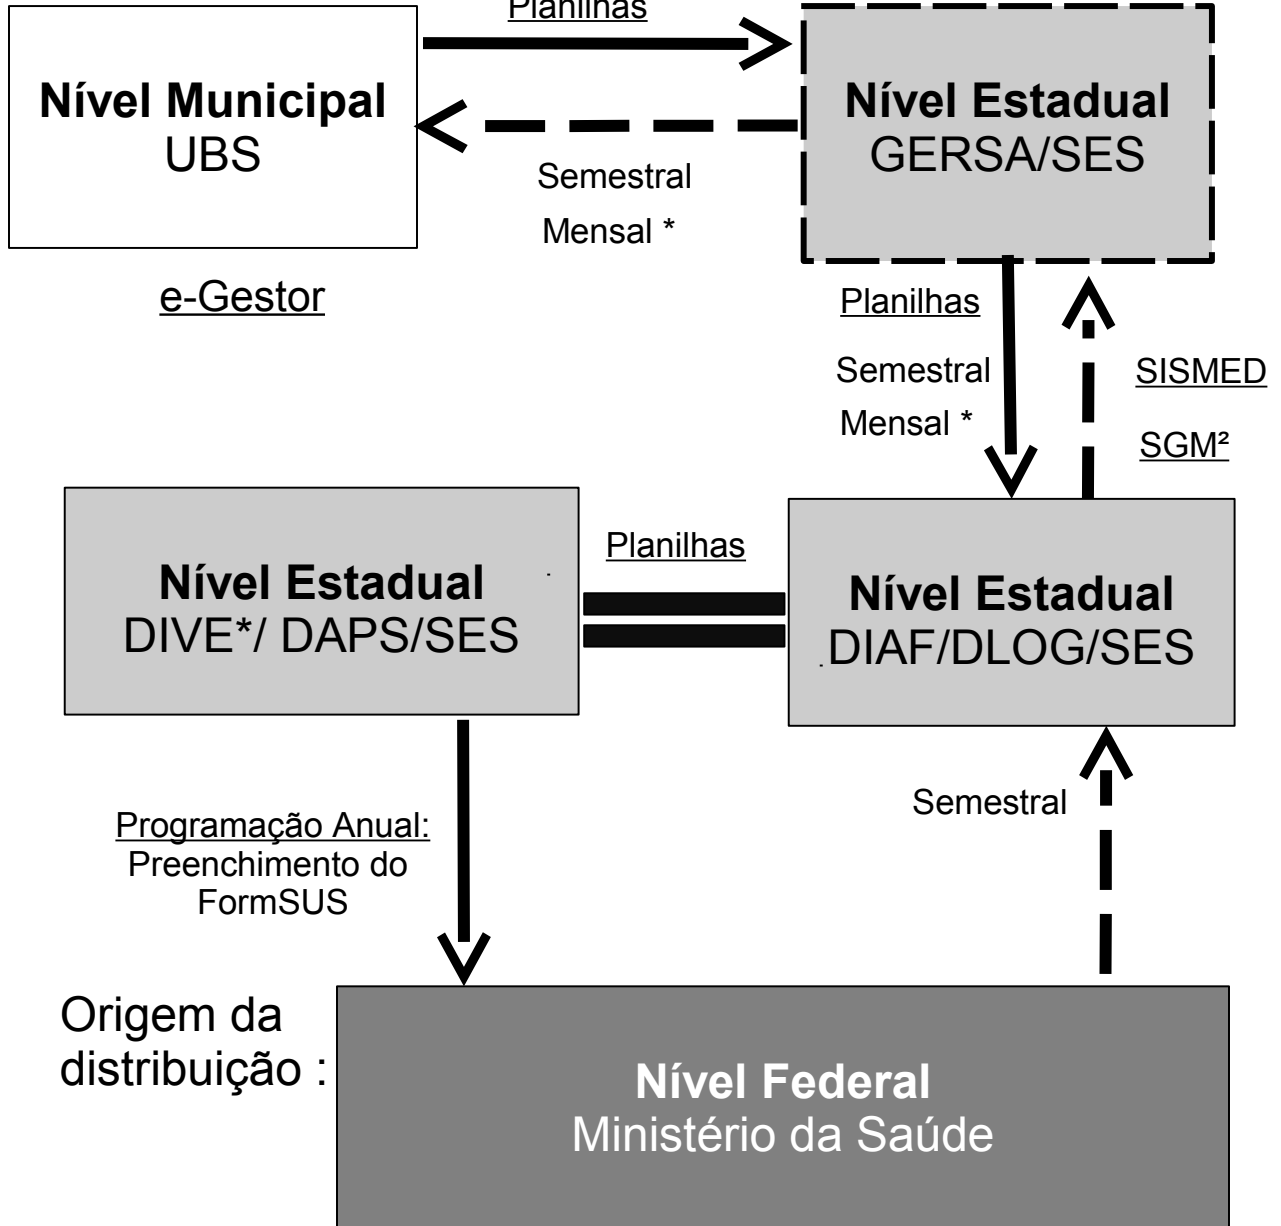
Planilhas

Nível Municipal
UBS

Nível Estadual
GERSA/SES

Semestral
Mensal *

e-Gestor

Planilhas
Semestral
Mensal *

SISMED
SGM²

Nível Estadual
DIVE*/ DAPS/SES

Planilhas

Nível Estadual
DIAF/DLOG/SES

Semestral

Programação Anual:
Preenchimento do FormSUS

Origem da distribuição :

Nível Federal
Ministério da Saúde